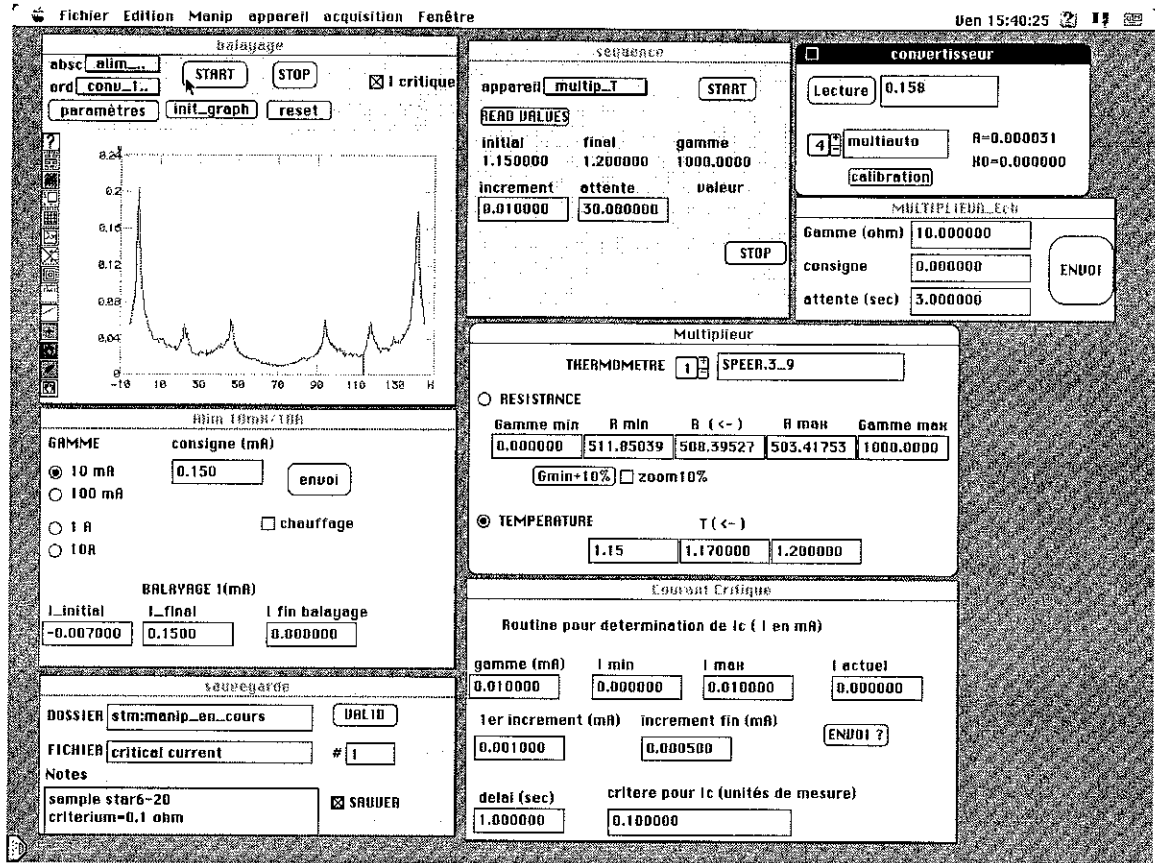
Fichier Edition Manip appareil acquisition Fenêtre

Ven 15:40:25

balayage

absc alim_..

ord conv_1..

START

STOP

☒ I critique

paramètres

init_graph

reset

0.24

0.2

0.16

0.12

0.08

0.04

0

-10 10 30 50 70 90 110 130 H

sequence

appareil multip_T

START

READ VALUES

initial 1.150000

final 1.200000

gamme 1000.0000

increment 0.010000

attente 30.000000

valeur

STOP

convertisseur

Lecture 0.158

4 multiauto

A=0.000031

X0=0.000000

calibration

MULTIPLIEUR_Ech

Gamme (ohm) 10.000000

consigne 0.000000

attente (sec) 3.000000

ENVOI

Alim 10mA/10A

GAMME

consigne (mA)

◉ 10 mA

○ 100 mA

0.150

envoi

○ 1 A

○ 10A

☐ chauffage

BALAYAGE I(mA)

I_initial -0.007000

I_final 0.1500

I fin balayage 0.000000

Multiplieur

THERMOMETRE 1 SPEER.3_9

○ RESISTANCE

| Gamme min | R min | R (<-) | R max | Gamme max |
|---|---|---|---|---|
| 0.000000 | 511.85039 | 508.39527 | 503.41753 | 1000.0000 |

Gmin+10% ☐ zoom10%

◉ TEMPERATURE

T (<-)

1.15 1.170000 1.200000

Courant Critique

Routine pour determination de Ic ( I en mA)

gamme (mA) 0.010000

I min 0.000000

I max 0.010000

I actuel 0.000000

1er increment (mA) 0.001000

increment fin (mA) 0.000500

ENVOI ?

delai (sec) 1.000000

critere pour Ic (unités de mesure) 0.100000

sauvegarde

DOSSIER stm:manip_en_cours

VALID

FICHIER critical current

# 1

Notes

sample star6-20
criterium=0.1 ohm

☒ SAUVER